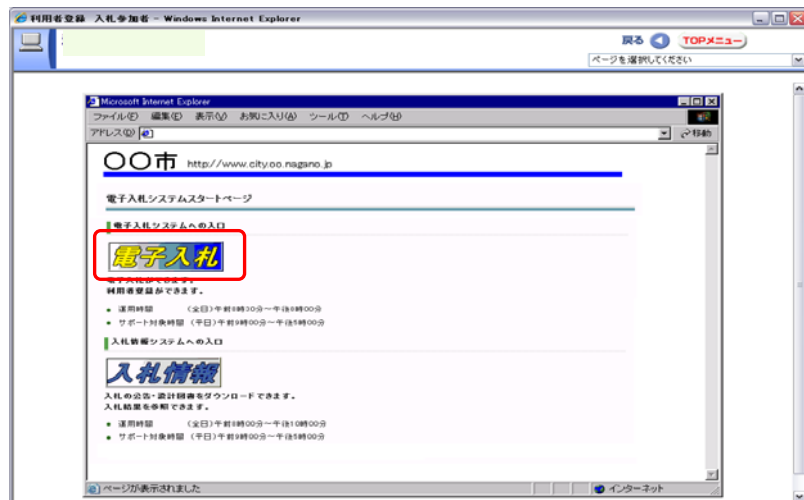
利用者登録 入札参加者 - Windows Internet Explorer

戻る TOPメニュー
ページを選択してください

Microsoft Internet Explorer
ファイル(F) 編集(E) 表示(V) お気に入り(A) ツール(T) ヘルプ(H)
アドレス(D)
移動

〇〇市 http://www.city.oo.nagano.jp

電子入札システムスタートページ

電子入札システムへの入口

電子入札

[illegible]
利用者登録ができます。

• 運用時間 (全日)午前8時30分～午後8時00分
• サポート対象時間 (平日)午前9時00分～午後5時00分

入札情報システムへの入口

入札情報

入札の公告・設計図書をダウンロードできます。
入札結果を参照できます。

• 運用時間 (全日)午前8時00分～午後10時00分
• サポート対象時間 (平日)午前9時00分～午後5時00分

ページが表示されました
インターネット